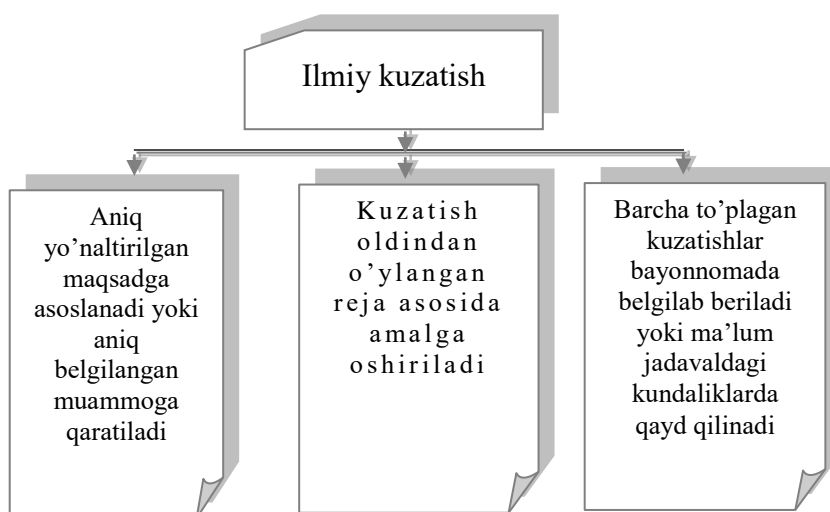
Ilmiy kuzatish

Aniq yo'naltirilgan maqsadga asoslanadi yoki aniq belgilangan muammoga qaratiladi

Kuzatish oldindan o'ylangan reja asosida amalga oshiriladi

Barcha to'plagan kuzatishlar bayonnomada belgilab beriladi yoki ma'lum jadavaldagi kundaliklarda qayd qilinadi